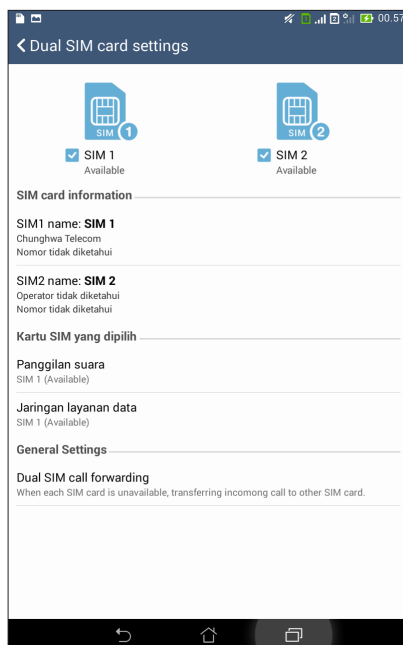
1 2 00:57

Dual SIM card settings

SIM 1

SIM 2

SIM 1
Available

SIM 2
Available

SIM card information

SIM1 name: **SIM 1**
Chunghwa Telecom
Nomor tidak diketahui

SIM2 name: **SIM 2**
Operator tidak diketahui
Nomor tidak diketahui

Kartu SIM yang dipilih

Panggilan suara
SIM 1 (Available)

Jaringan layanan data
SIM 1 (Available)

General Settings

Dual SIM call forwarding
When each SIM card is unavailable, transferring incomong call to other SIM card.